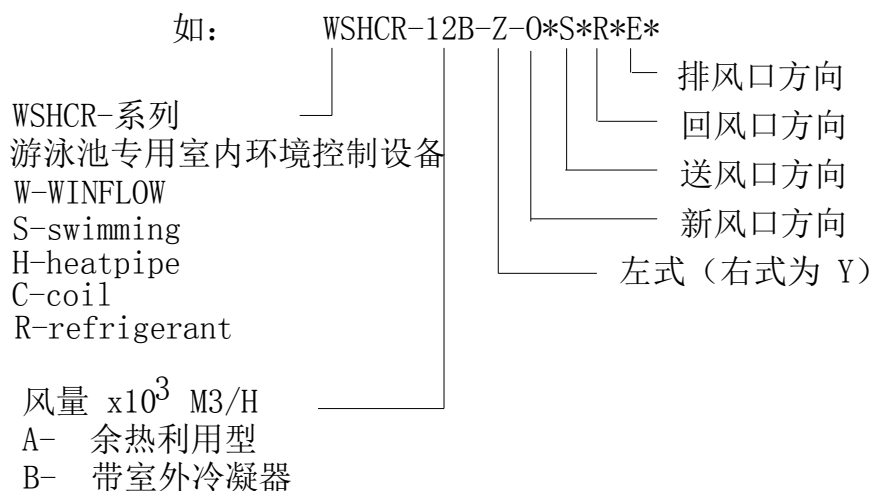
如： WSHCR-12B-Z-O*S*R*E*

排风口方向
回风口方向
送风口方向
新风口方向
左式（右式为 Y）

WSHCR-系列
游泳池专用室内环境控制设备
W-WINFLOW
S-swimming
H-heatpipe
C-coil
R-refrigerant

风量 x$10^3$ M3/H
A- 余热利用型
B- 带室外冷凝器